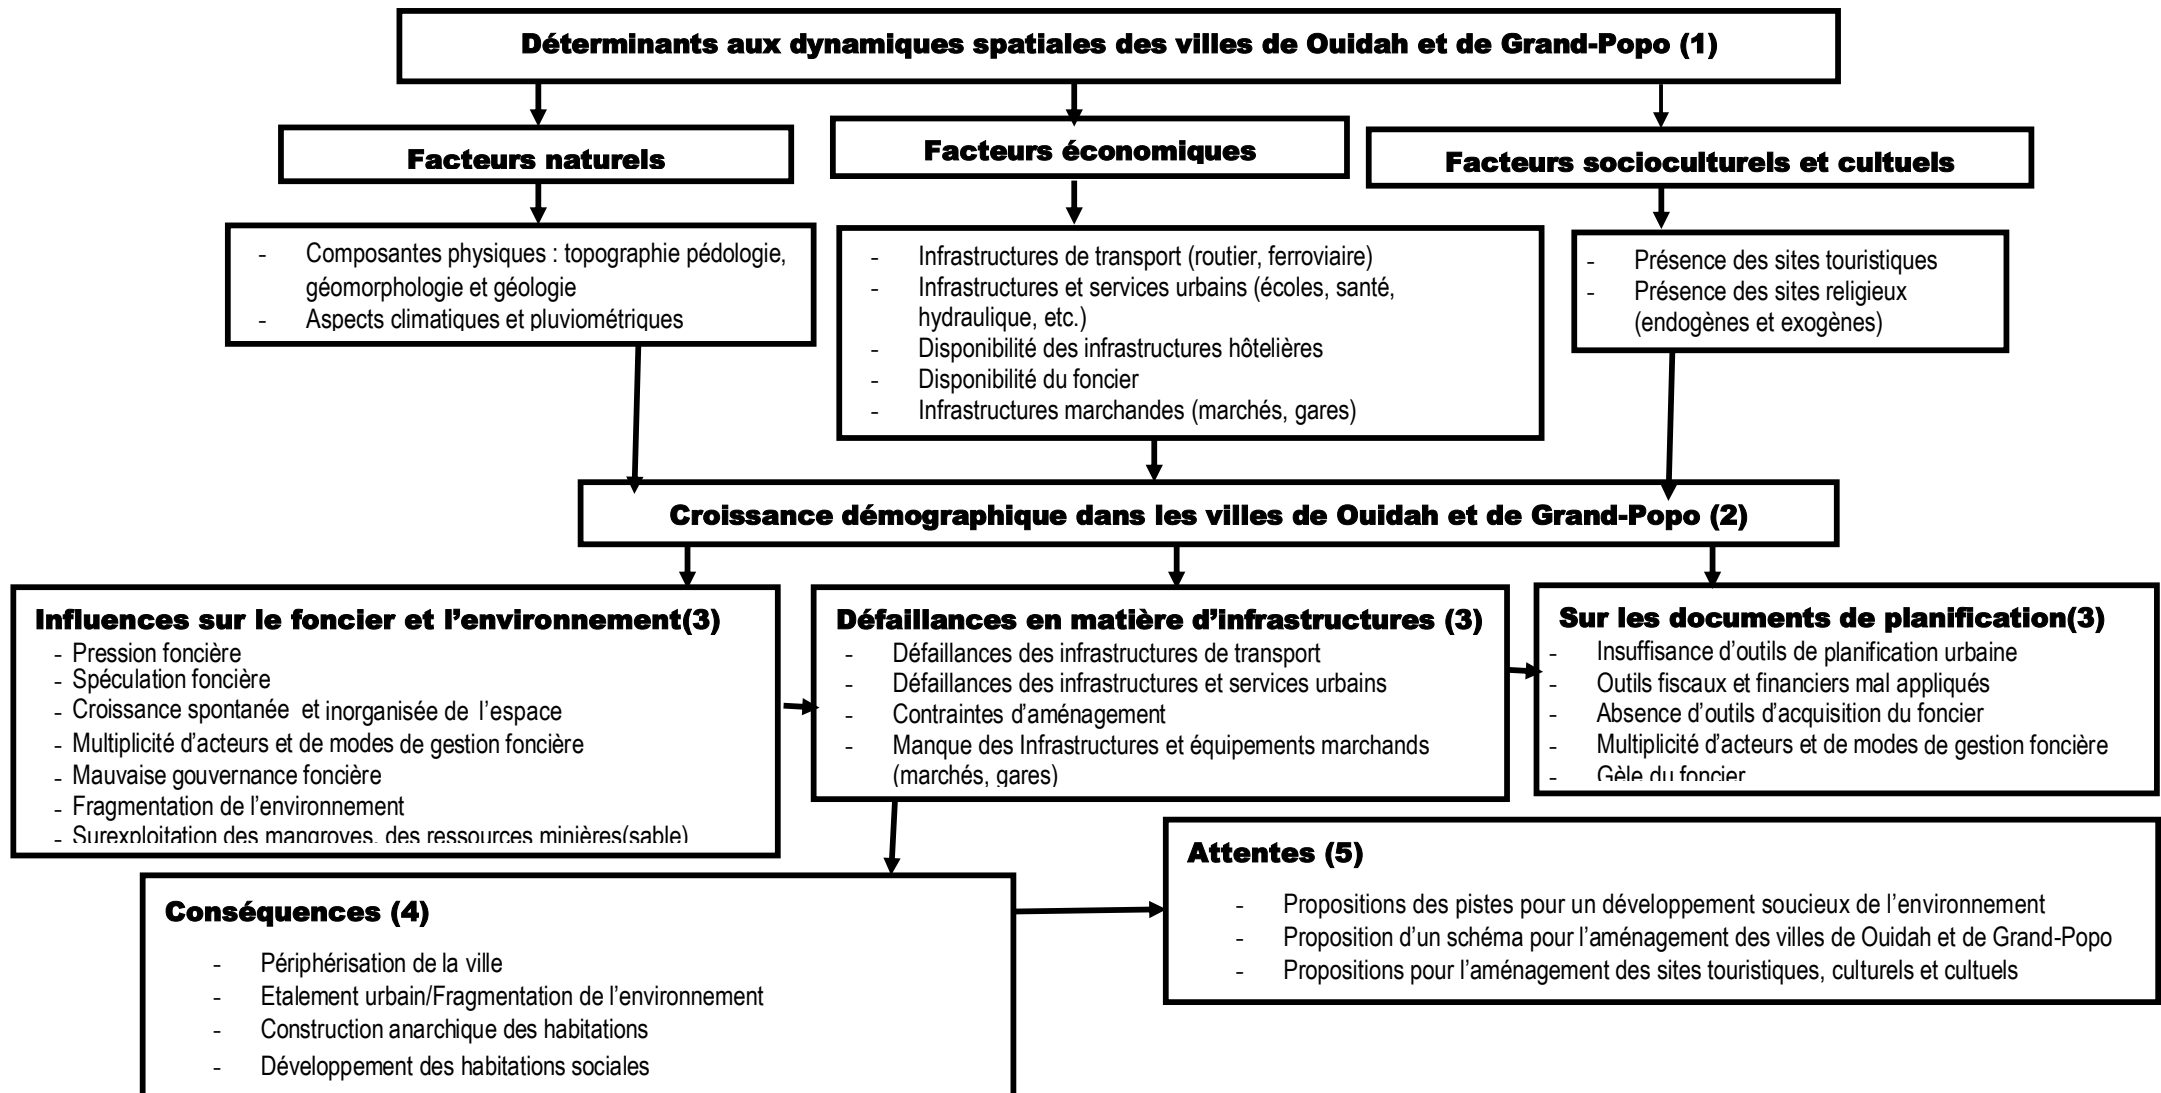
Déterminants aux dynamiques spatiales des villes de Ouidah et de Grand-Popo (1)

Facteurs naturels

Facteurs économiques

Facteurs socioculturels et cultuels

- Composantes physiques : topographie pédologie, géomorphologie et géologie
- Aspects climatiques et pluviométriques

- Infrastructures de transport (routier, ferroviaire)
- Infrastructures et services urbains (écoles, santé, hydraulique, etc.)
- Disponibilité des infrastructures hôtelières
- Disponibilité du foncier
- Infrastructures marchandes (marchés, gares)

- Présence des sites touristiques
- Présence des sites religieux (endogènes et exogènes)

Croissance démographique dans les villes de Ouidah et de Grand-Popo (2)

Influences sur le foncier et l'environnement(3)
- Pression foncière
- Spéculation foncière
- Croissance spontanée et inorganisée de l'espace
- Multiplicité d'acteurs et de modes de gestion foncière
- Mauvaise gouvernance foncière
- Fragmentation de l'environnement
- Surexploitation des mangroves, des ressources minières(sable)

Défaillances en matière d'infrastructures (3)
- Défaillances des infrastructures de transport
- Défaillances des infrastructures et services urbains
- Contraintes d'aménagement
- Manque des Infrastructures et équipements marchands (marchés, gares)

Sur les documents de planification(3)
- Insuffisance d'outils de planification urbaine
- Outils fiscaux et financiers mal appliqués
- Absence d'outils d'acquisition du foncier
- Multiplicité d'acteurs et de modes de gestion foncière
- Gèle du foncier

Attentes (5)
- Propositions des pistes pour un développement soucieux de l'environnement
- Proposition d'un schéma pour l'aménagement des villes de Ouidah et de Grand-Popo
- Propositions pour l'aménagement des sites touristiques, culturels et cultuels

Conséquences (4)
- Périphérisation de la ville
- Etalement urbain/Fragmentation de l'environnement
- Construction anarchique des habitations
- Développement des habitations sociales